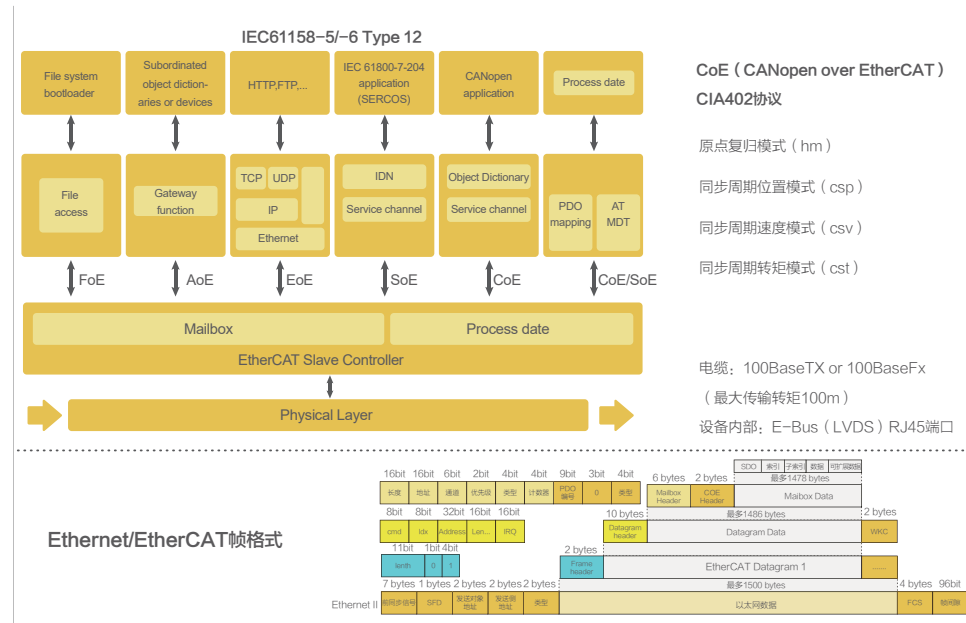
IEC61158-5/-6 Type 12

File system bootloader

Subordinated object dictionaries or devices

HTTP,FTP,...

IEC 61800-7-204 application (SERCOS)

CANopen application

Process date

File access

Gateway function

TCP UDP

IP

Ethernet

IDN

Service channel

Object Dictionary

Service channel

PDO mapping

AT MDT

FoE AoE EoE SoE CoE CoE/SoE

Mailbox

Process date

EtherCAT Slave Controller

Physical Layer

CoE（CANopen over EtherCAT）

CIA402协议

原点复归模式（hm）

同步周期位置模式（csp）

同步周期速度模式（csv）

同步周期转矩模式（cst）

电缆：100BaseTX or 100BaseFx

（最大传输转矩100m）

设备内部：E-Bus（LVDS）RJ45端口

Ethernet/EtherCAT帧格式

SDO 索引 子索引 数据 可扩展数据

16bit 16bit 6bit 2bit 4bit 4bit 9bit 3bit 4bit 6 bytes 2 bytes 最多1478 bytes

长度 地址 通道 优先级 类型 计数器 PDO编号 0 类型 Mailbox Header COE Header Mailbox Data

8bit 8bit 32bit 16bit 16bit 10 bytes 最多1486 bytes 2 bytes

cmd Idx Address Len... IRQ Datagram header Datagram Data WKC

11bit 1bit 4bit 2 bytes

lenth 0 1 Frame header EtherCAT Datagram 1 ......

7 bytes 1 bytes 2 bytes 2 bytes 2 bytes 最多1500 bytes 4 bytes 96bit

Ethernet II 前同步信号 SFD 接收对象地址 发送侧地址 类型 以太网数据 FCS 帧间隔